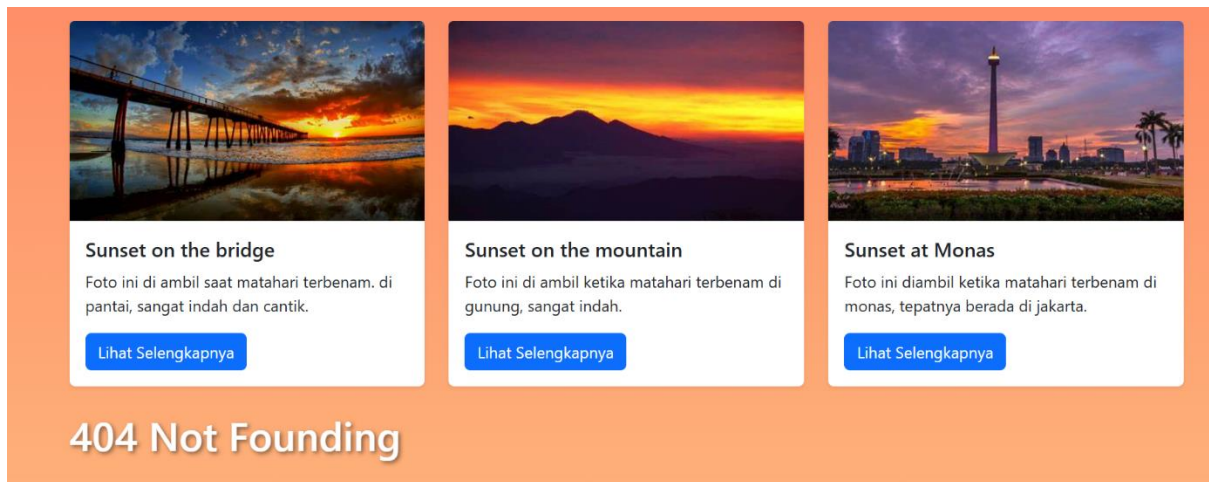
Sunset on the bridge

Foto ini di ambil saat matahari terbenam. di pantai, sangat indah dan cantik.

Lihat Selengkapnya

Sunset on the mountain

Foto ini di ambil ketika matahari terbenam di gunung, sangat indah.

Lihat Selengkapnya

Sunset at Monas

Foto ini diambil ketika matahari terbenam di monas, tepatnya berada di jakarta.

Lihat Selengkapnya

404 Not Founding